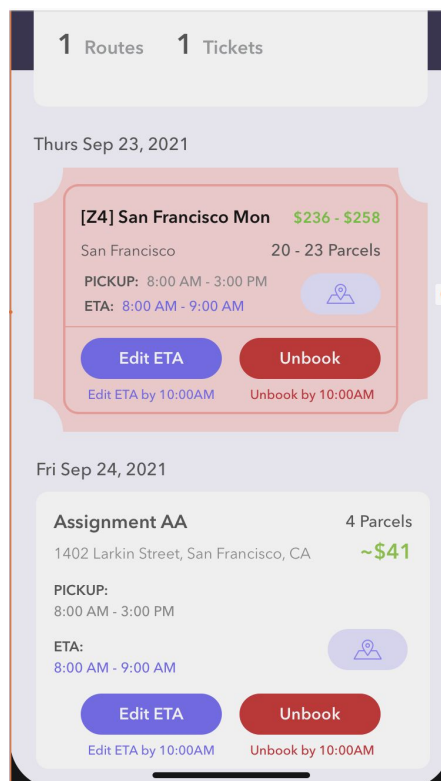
1 Routes 1 Tickets

Thurs Sep 23, 2021

[Z4] San Francisco Mon $236 - $258

San Francisco 20 - 23 Parcels

PICKUP: 8:00 AM - 3:00 PM

ETA: 8:00 AM - 9:00 AM

Edit ETA

Unbook

Edit ETA by 10:00AM

Unbook by 10:00AM

Fri Sep 24, 2021

Assignment AA 4 Parcels

1402 Larkin Street, San Francisco, CA ~$41

PICKUP:
8:00 AM - 3:00 PM

ETA:
8:00 AM - 9:00 AM

Edit ETA

Unbook

Edit ETA by 10:00AM

Unbook by 10:00AM